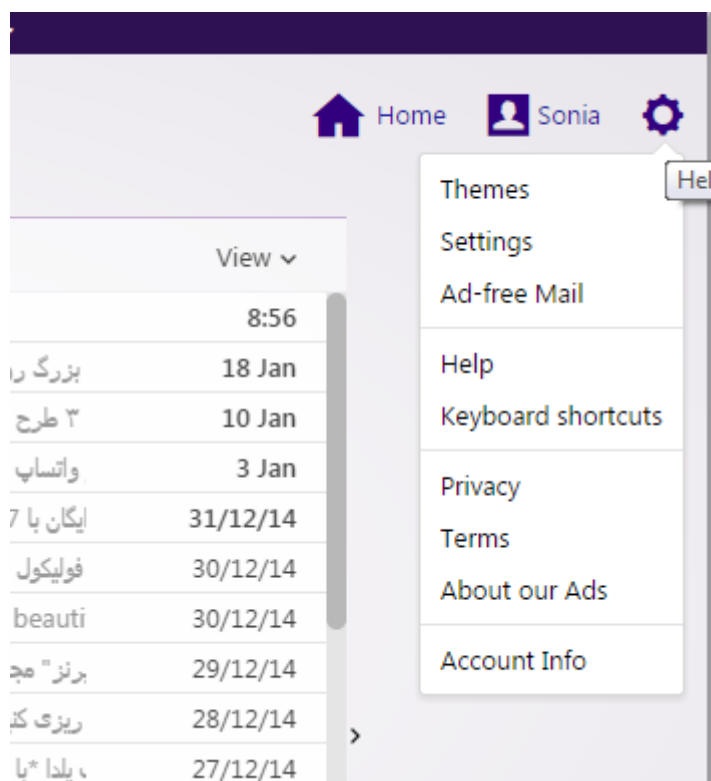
Home Sonia

Hel

Themes
Settings
Ad-free Mail

Help
Keyboard shortcuts

Privacy
Terms
About our Ads

Account Info

View

| | |
|---|---|
| | 8:56 |
| بزرگ ر | 18 Jan |
| ۳ طرح | 10 Jan |
| واتساپ | 3 Jan |
| ایگان با 7 | 31/12/14 |
| فولیکول | 30/12/14 |
| beauti | 30/12/14 |
| برنز" مج | 29/12/14 |
| ریزی کن | 28/12/14 |
| یلدا *با | 27/12/14 |